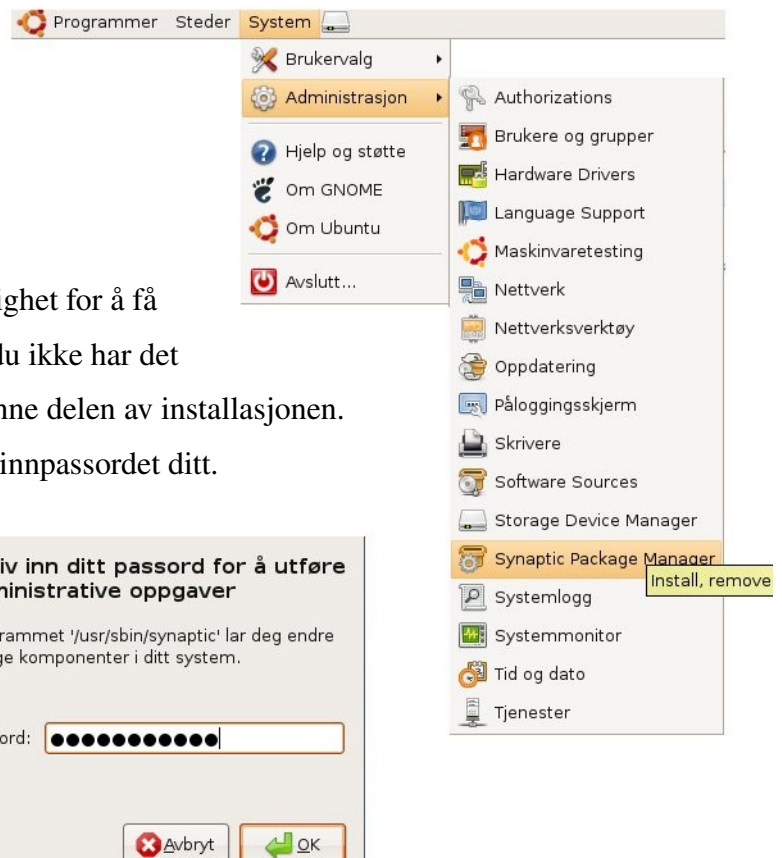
Programmer Steder System

Brukervalg
Administrasjon
Hjelp og støtte
Om GNOME
Om Ubuntu
Avslutt...

Authorizations
Brukere og grupper
Hardware Drivers
Language Support
Maskinvaretesting
Nettverk
Nettverksverktøy
Oppdatering
Påloggingsskjerm
Skrivere
Software Sources
Storage Device Manager
Synaptic Package Manager
Install, remove
Systemlogg
Systemmonitor
Tid og dato
Tjenester

ighet for å få
du ikke har det
nne delen av installasjonen.
innpassordet ditt.

iv inn ditt passord for å utføre
ninistrative oppgaver

rammet '/usr/sbin/synaptic' lar deg endre
ge komponenter i ditt system.

ord: ●●●●●●●●●●●

Avbryt
OK